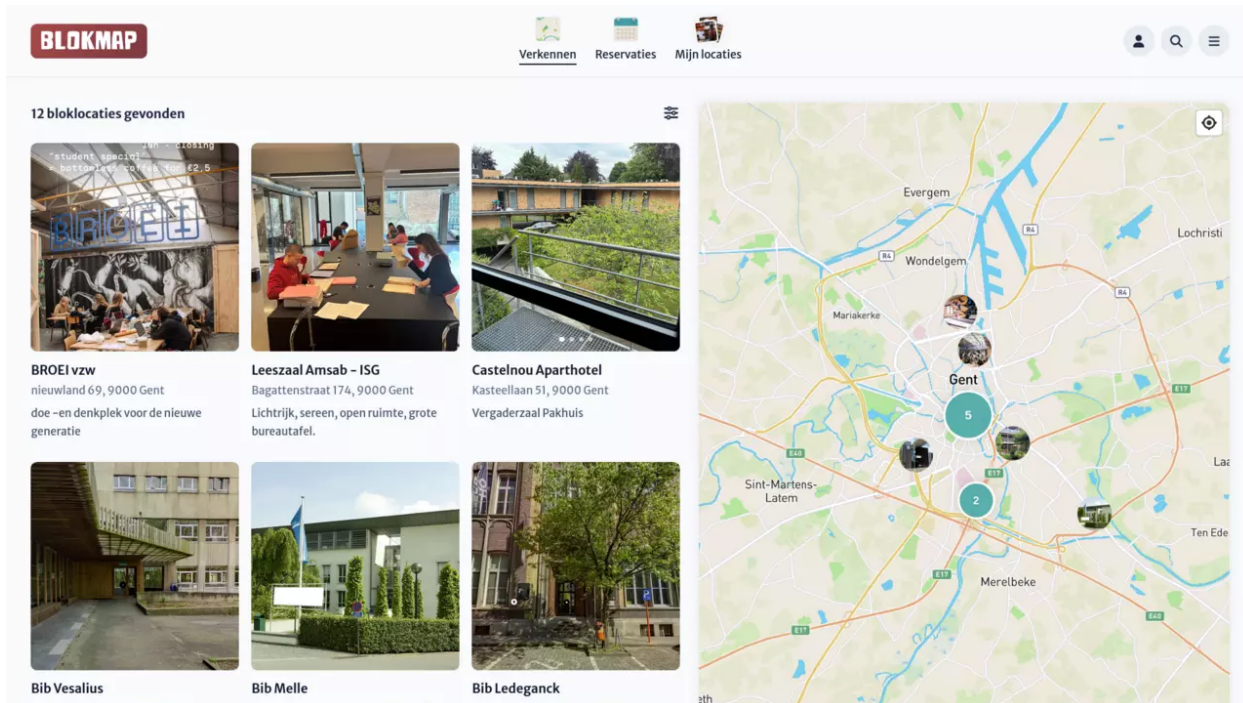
BLOKMAP

Verkennen
Reservaties
Mijn locaties

12 bloklocaties gevonden

BROEI vzw
nieuwland 69, 9000 Gent
doe –en denkplek voor de nieuwe generatie

Leeszaal Amsab - ISG
Bagattenstraat 174, 9000 Gent
Lichtrijk, sereen, open ruimte, grote bureautafel.

Castelnou Aparthotel
Kasteellaan 51, 9000 Gent
Vergaderzaal Pakhuis

Bib Vesalius

Bib Melle

Bib Ledeganck

Evergem
Lochristi
Wondelgem
Mariakerke
Gent
5
2
Sint-Martens-Latem
Merelbeke
Ten Ede
Laa
R4
R4
R4
E17
E17
E17
E40
E40